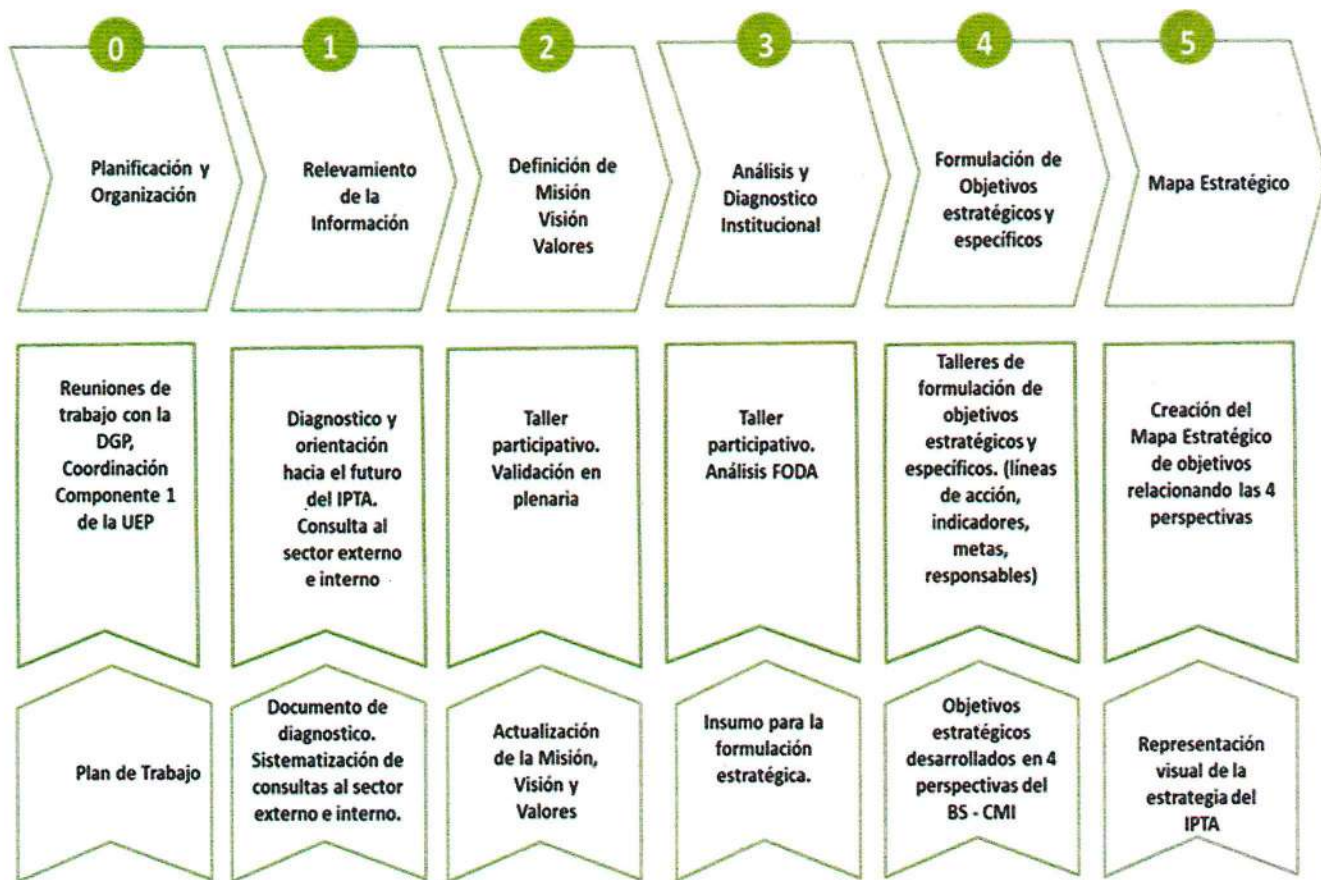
0
Planificación y Organización

1
Relevamiento de la Información

2
Definición de Misión Visión Valores

3
Análisis y Diagnostico Institucional

4
Formulación de Objetivos estratégicos y específicos

5
Mapa Estratégico

Reuniones de trabajo con la DGP, Coordinación Componente 1 de la UEP

Diagnostico y orientación hacia el futuro del IPTA. Consulta al sector externo e interno

Taller participativo. Validación en plenaria

Taller participativo. Análisis FODA

Talleres de formulación de objetivos estratégicos y específicos. (líneas de acción, indicadores, metas, responsables)

Creación del Mapa Estratégico de objetivos relacionando las 4 perspectivas

Plan de Trabajo

Documento de diagnostico. Sistematización de consultas al sector externo e interno.

Actualización de la Misión, Visión y Valores

Insumo para la formulación estratégica.

Objetivos estratégicos desarrollados en 4 perspectivas del BS - CMI

Representación visual de la estrategia del IPTA